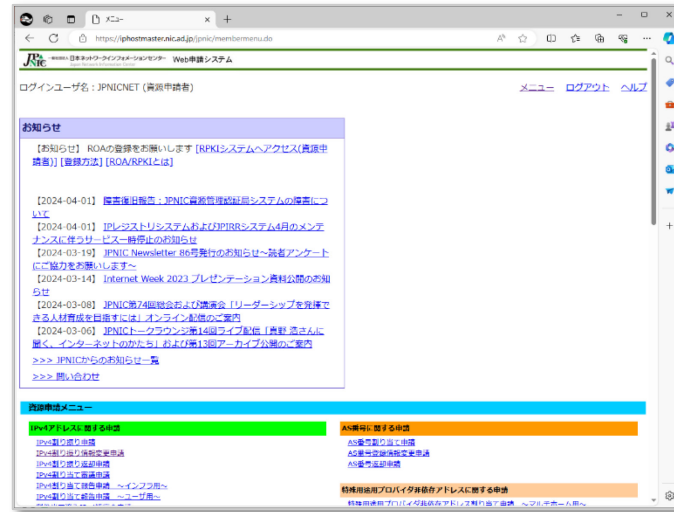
メニュー
https://iphostmaster.nic.ad.jp/jpnic/membermenu.do

JPNIC 一般社団法人 日本ネットワークインフォメーションセンター Japan Network Information Center Web申請システム

ログインユーザ名：JPNICNET (資源申請者)

メニュー ログアウト ヘルプ

お知らせ

【お知らせ】 ROAの登録をお願いします [RPKIシステムへアクセス(資源申請者)] [登録方法] [ROA/RPKIとは]

【2024-04-01】 障害復旧報告：JPNIC資源管理認証局システムの障害について
【2024-04-01】 JPレジストリシステムおよびJPIRRシステム4月のメンテナンスに伴うサービス一時停止のお知らせ
【2024-03-19】 JPNIC Newsletter 86号発行のお知らせ～読者アンケートにご協力をお願いします～
【2024-03-14】 Internet Week 2023 プレゼンテーション資料公開のお知らせ
【2024-03-08】 JPNIC第74回総会および講演会「リーダーシップを発揮できる人材育成を目指すには」オンライン配信のご案内
【2024-03-06】 JPNICトークラウンジ第14回ライブ配信「貴野 浩さんに届く、インターネットのかたち」および第13回アーカイブ公開のご案内
>>> JPNICからのお知らせ一覧
>>> 問い合わせ

資源申請メニュー

IPv4アドレスに関する申請
IPv4割り振り申請
IPv4割り振り情報変更申請
IPv4割り振り返却申請
IPv4割り当て報告申請
IPv4割り当て報告申請 ～インフラ用～
IPv4割り当て報告申請 ～ユーザ用～

AS番号に関する申請
AS番号割り当て申請
AS番号登録情報変更申請
AS番号返却申請

特殊用途用プロバイダ非依存アドレスに関する申請
特殊用途用プロバイダ非依存アドレス割り当て申請 ～マルチホーム用～